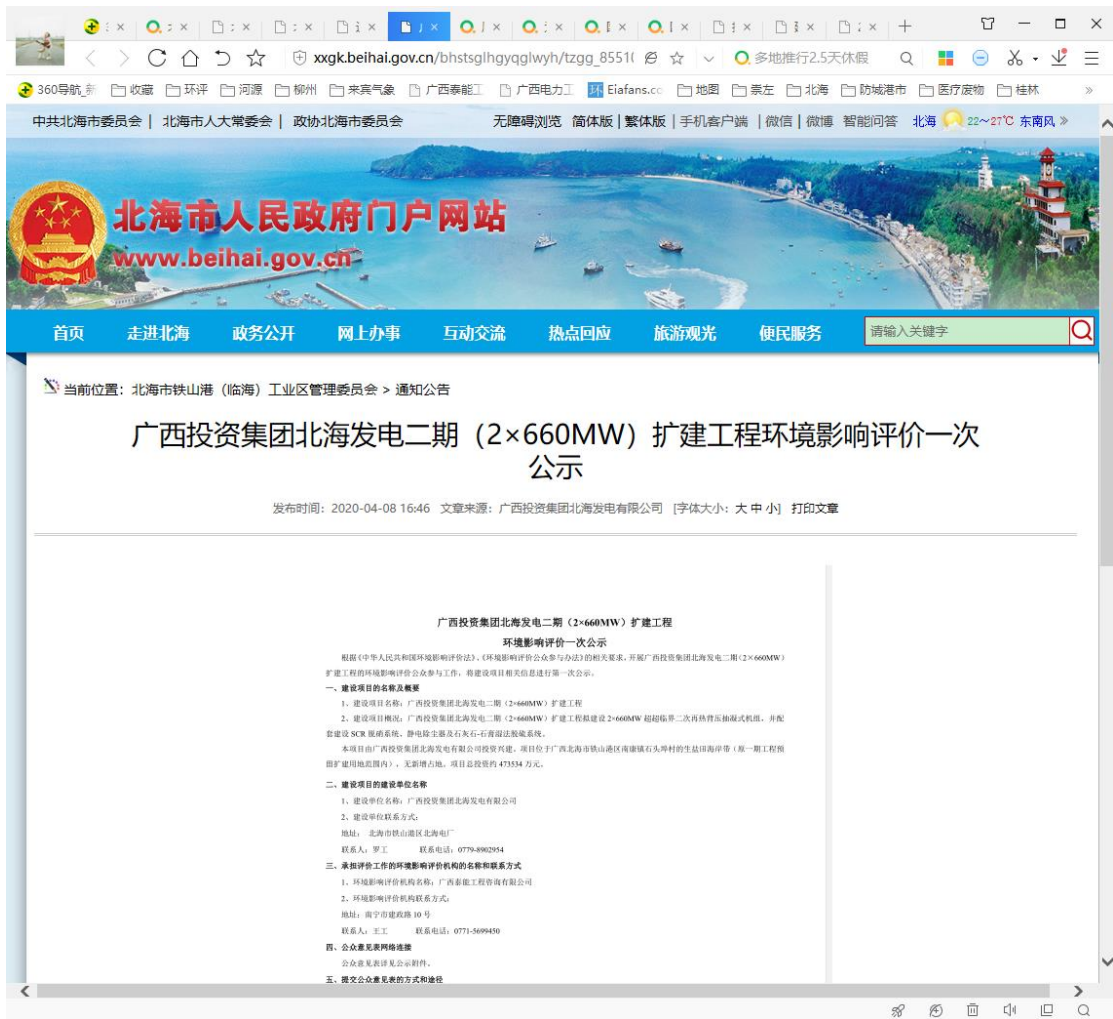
xxgk.beihai.gov.cn/bhstsglhgyqglwyh/tzgg_8551(

多地推行2.5天休假

360导航 收藏 环评 河源 柳州 来宾气象 广西泰能工 广西电力工 Eiafans.cc 地图 崇左 北海 防城港市 医疗废物 桂林

中共北海市委员会 | 北海市人大常委会 | 政协北海市委员会

无障碍浏览 简体版 | 繁体版 | 手机客户端 | 微信 | 微博 智能问答 北海 22~27℃ 东南风

北海市人民政府门户网站
www.beihai.gov.cn

首页 走进北海 政务公开 网上办事 互动交流 热点回应 旅游观光 便民服务

请输入关键字

当前位置：北海市铁山港（临海）工业区管理委员会 > 通知公告

广西投资集团北海发电二期（2×660MW）扩建工程环境影响评价一次公示

发布时间：2020-04-08 16:46 文章来源：广西投资集团北海发电有限公司 [字体大小：大 中 小] 打印文章

广西投资集团北海发电二期（2×660MW）扩建工程
环境影响评价一次公示

根据《中华人民共和国环境影响评价法》、《环境影响评价公众参与办法》的相关要求，开展广西投资集团北海发电二期（2×660MW）扩建工程的环境影响评价公众参与工作，将建设项目相关信息进行第一次公示。

一、建设项目的名称及概要

1、建设项目名称：广西投资集团北海发电二期（2×660MW）扩建工程

2、建设项目概况：广西投资集团北海发电二期（2×660MW）扩建工程拟建设2×660MW超超临界二次再热背压抽凝式机组，并配套建设SCR脱硝系统、静电除尘器及石灰石-石膏湿法脱硫系统。

本项目由广西投资集团北海发电有限公司投资兴建，项目位于广西北海市铁山港区南康镇石头埠村的生盐田海岸带（原一期工程预留扩建用地范围内），无新增占地。项目总投资约473534万元。

二、建设项目的建设单位名称

1、建设单位名称：广西投资集团北海发电有限公司

2、建设单位联系方式：

地址：北海市铁山港区北海电厂

联系人：罗工 联系电话：0779-8902954

三、承担评价工作的环境影响评价机构的名称和联系方式

1、环境影响评价机构名称：广西泰能工程咨询有限公司

2、环境影响评价机构联系方式：

地址：南宁市建政路10号

联系人：王工 联系电话：0771-5699450

四、公众意见表网络连接

公众意见表详见公示附件。

五、提交公众意见表的方式和途径